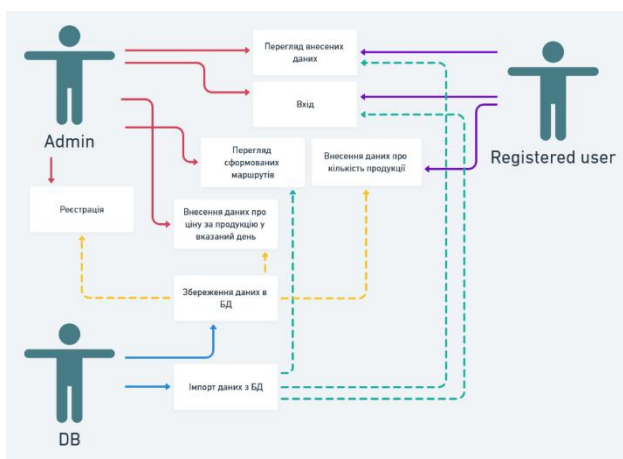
Admin

Перегляд внесених даних

Вхід

Registered user

Перегляд сформованих маршрутів

Внесення даних про кількість продукції

Реєстрація

Внесення даних про ціну за продукцію у вказаний день

Збереження даних в БД

Імпорт даних з БД

DB